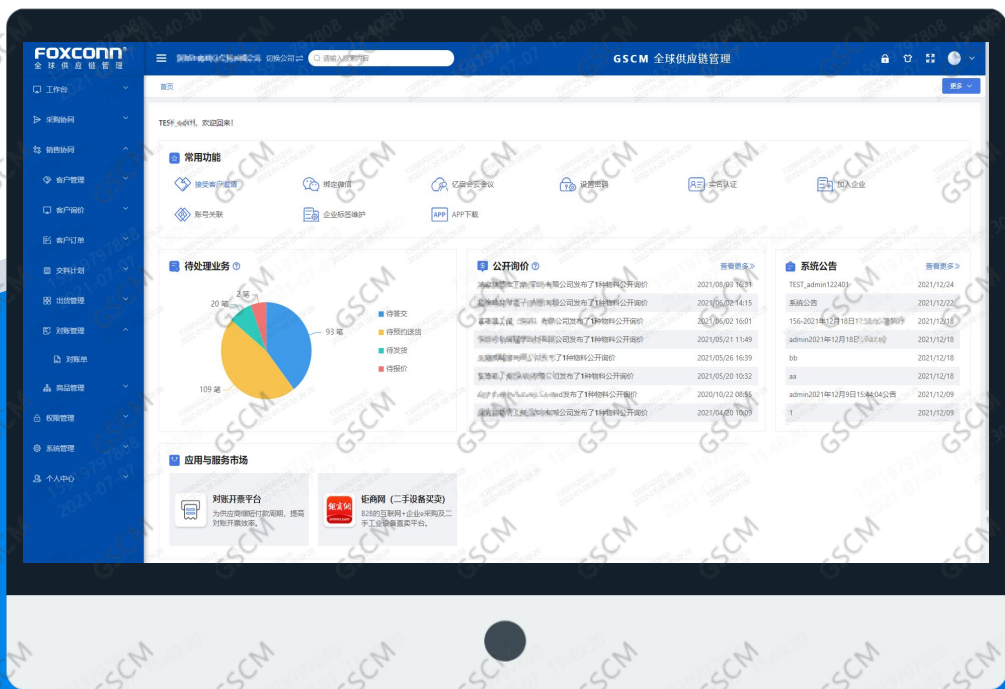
FOXCONN®
全球供应链管理

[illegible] 切换公司 ⇄ 请输入搜索内容

GSCM 全球供应链管理

工作台
采购协同
销售协同
客户管理
客户询价
客户订单
交料计划
出货管理
对账管理
对账单
商品管理
权限管理
系统管理
个人中心

首页

更多

TEST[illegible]，欢迎回来！

常用功能

接受客户邀请
绑定微信
亿企云会议
设置密码
实名认证
加入企业
账号关联
企业标签维护
APP下载

待处理业务

2 笔
20 笔
93 笔
109 笔

待签交
待预约送货
待发货
待报价

公开询价 查看更多»

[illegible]有限公司发布了1种物料公开询价 2021/08/03 16:31
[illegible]有限公司发布了1种物料公开询价 2021/06/02 14:15
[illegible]有限公司发布了1种物料公开询价 2021/06/02 16:01
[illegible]有限公司发布了1种物料公开询价 2021/05/21 11:49
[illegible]发布了1种物料公开询价 2021/05/26 16:39
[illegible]有限公司发布了1种物料公开询价 2021/05/20 10:32
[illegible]Limited发布了1种物料公开询价 2020/10/22 08:55
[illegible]有限公司发布了1种物料公开询价 2021/04/20 10:09

系统公告 查看更多»

TEST_admin122401 2021/12/24
系统公告 2021/12/22
156-2021年12月18日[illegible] 2021/12/18
admin2021年12月18日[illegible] 2021/12/18
bb 2021/12/18
aa 2021/12/18
admin2021年12月9日15:44:04公告 2021/12/09
1 2021/12/09

应用与服务市场

对账开票平台
为供应商缩短付款周期，提高对账开票效率。

钜商网（二手设备买卖）
B2B的互联网+企业e采购及二手工业设备直卖平台。

GSCM